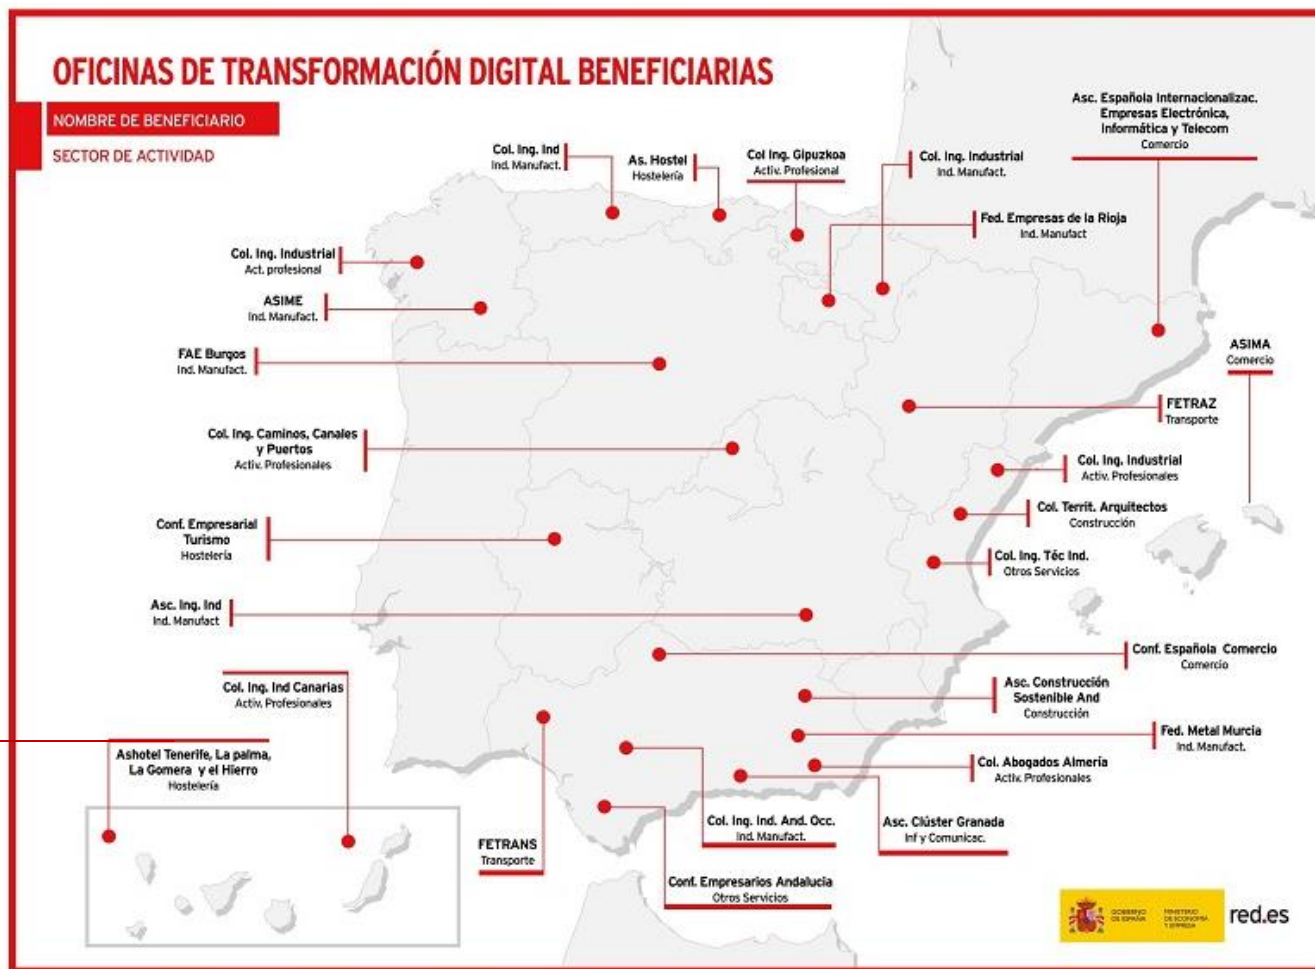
OFICINAS DE TRANSFORMACIÓN DIGITAL BENEFICIARIAS

NOMBRE DE BENEFICIARIO

SECTOR DE ACTIVIDAD

Col. Ing. Ind
Ind. Manufact.

As. Hostel
Hostelería

Col Ing. Gipuzkoa
Activ. Profesional

Col. Ing. Industrial
Ind. Manufact.

Asc. Española Internacionalizac. Empresas Electrónica, Informática y Telecom
Comercio

Fed. Empresas de la Rioja
Ind. Manufact.

Col. Ing. Industrial
Act. profesional

ASIME
Ind. Manufact.

FAE Burgos
Ind. Manufact.

ASIMA
Comercio

FETRAZ
Transporte

Col. Ing. Caminos, Canales y Puertos
Activ. Profesionales

Col. Ing. Industrial
Activ. Profesionales

Col. Territ. Arquitectos
Construcción

Conf. Empresarial Turismo
Hostelería

Col. Ing. Téc Ind.
Otros Servicios

Asc. Ing. Ind
Ind. Manufact

Conf. Española Comercio
Comercio

Col. Ing. Ind Canarias
Activ. Profesionales

Asc. Construcción Sostenible And
Construcción

Fed. Metal Murcia
Ind. Manufact.

Ashotel Tenerife, La palma, La Gomera y el Hierro
Hostelería

Col. Abogados Almería
Activ. Profesionales

Col. Ing. Ind. And. Occ.
Ind. Manufact.

Asc. Clúster Granada
Inf y Comunicac.

FETRANS
Transporte

Conf. Empresarios Andalucía
Otros Servicios

GOBIERNO DE ESPAÑA MINISTERIO DE ECONOMÍA Y EMPRESA

red.es